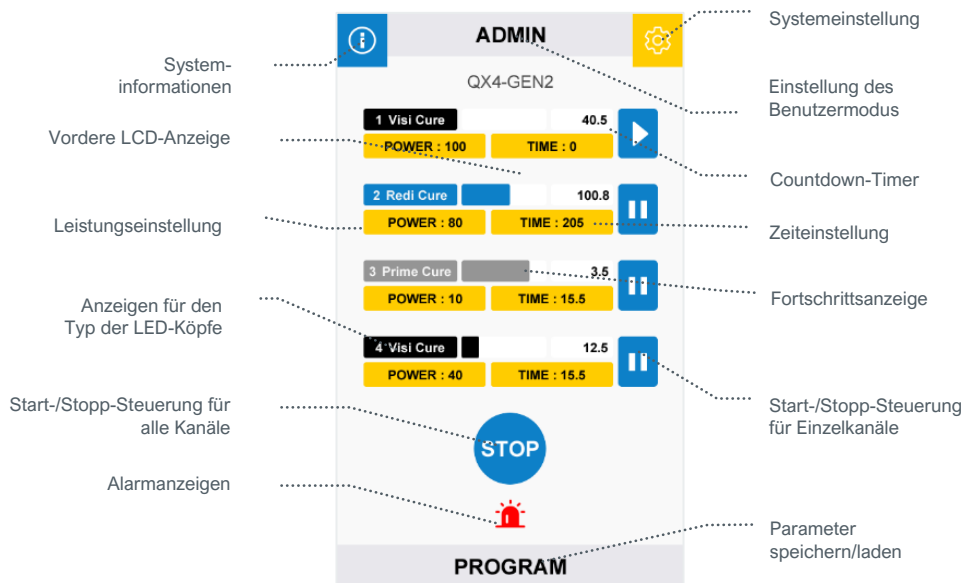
ADMIN

QX4-GEN2

1 Visi Cure
40.5
POWER : 100
TIME : 0

2 Redi Cure
100.8
POWER : 80
TIME : 205

3 Prime Cure
3.5
POWER : 10
TIME : 15.5

4 Visi Cure
12.5
POWER : 40
TIME : 15.5

STOP

PROGRAM

Systeminformationen

Vordere LCD-Anzeige

Leistungseinstellung

Anzeigen für den Typ der LED-Köpfe

Start-/Stopp-Steuerung für alle Kanäle

Alarmanzeigen

Systemeinstellung

Einstellung des Benutzermodus

Countdown-Timer

Zeiteinstellung

Fortschrittsanzeige

Start-/Stopp-Steuerung für Einzelkanäle

Parameter speichern/laden